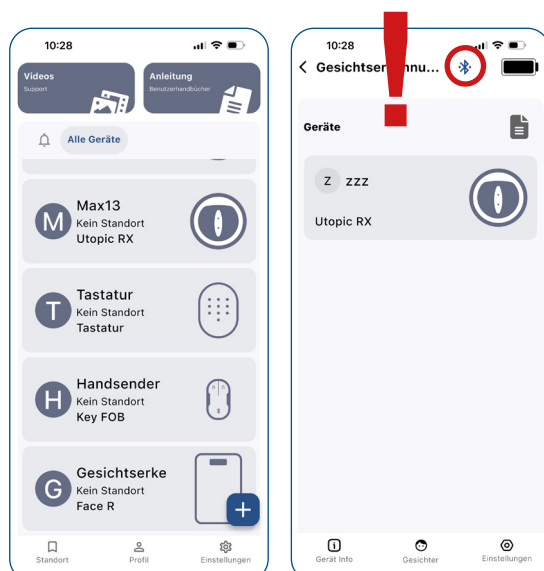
10:28

Videos
Support

Anleitung
Benutzerhandbücher

Alle Geräte

M
Max13
Kein Standort
Utopic RX

T
Tastatur
Kein Standort
Tastatur

H
Handsender
Kein Standort
Key FOB

G
Gesichtserke
Kein Standort
Face R

+

Standort
Profil
Einstellungen

10:28

Gesichtser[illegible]nnu...

Geräte

Z
zzz
Utopic RX

Gerät Info
Gesichter
Einstellungen